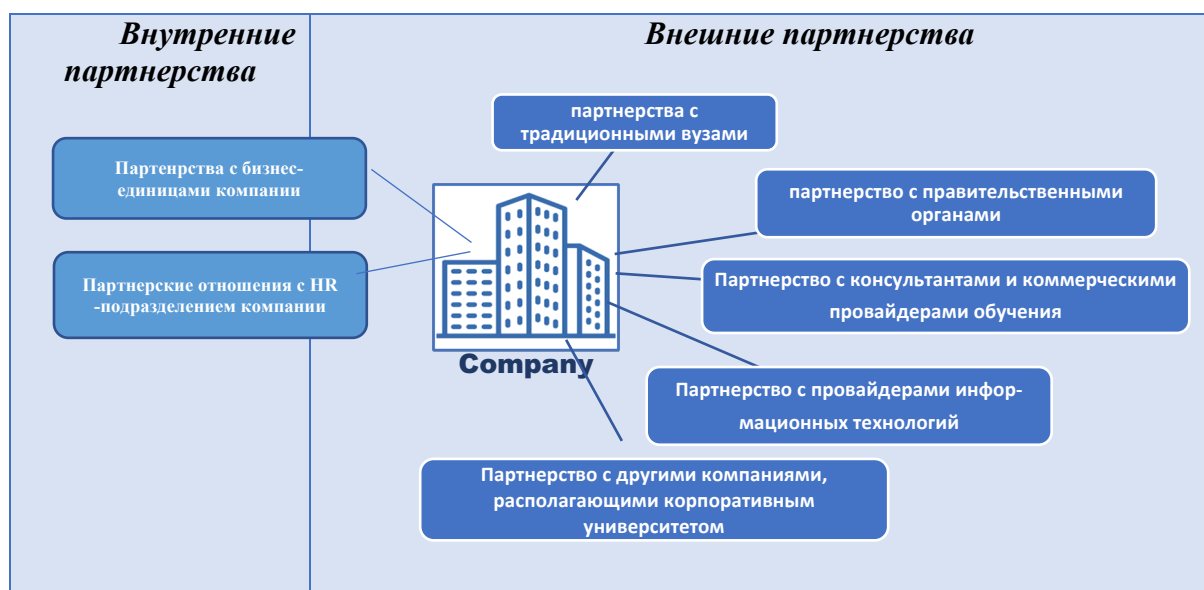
Внутренние партнерства

Внешние партнерства

Партенрства с бизнес-единицами компании

Партнерские отношения с HR -подразделением компании

партнерства с традиционными вузами

партнерство с правительственными органами

Партнерство с консультантами и коммерческими провайдерами обучения

Партнерство с провайдерами информационных технологий

Партнерство с другими компаниями, располагающими корпоративным университетом

Company